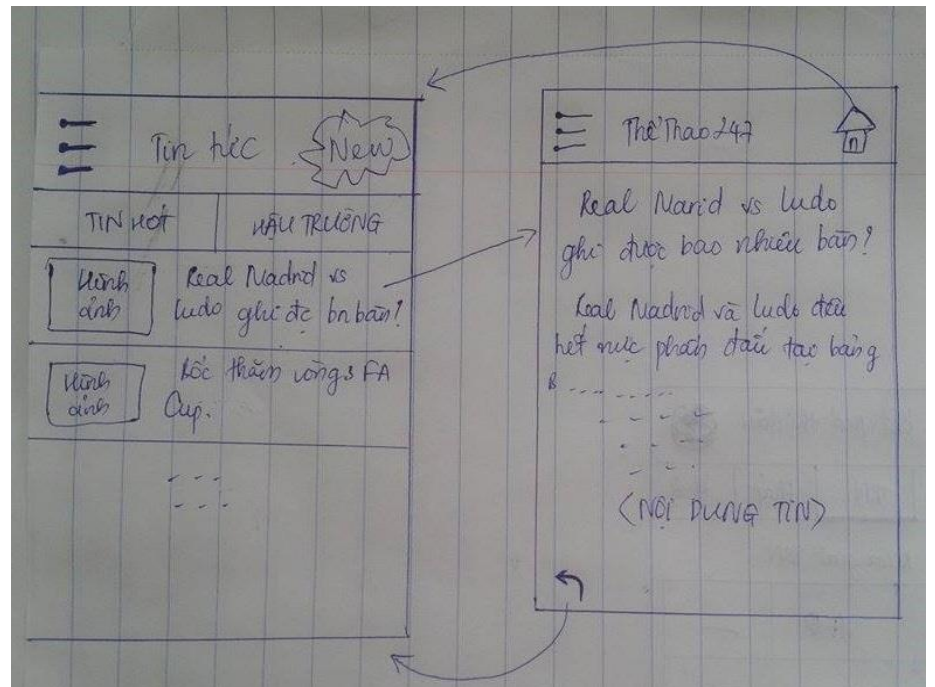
Tin tức
New

TIN HOT
HẬU TRƯỜNG

Hình ảnh
Real Nadrid vs ludo ghi đc bn bàn!

Hình ảnh
Bốc thăm vòng 3 FA Cup.

- - -
- - -

Thể Thao 247

Real Narid vs ludo ghi được bao nhiêu bàn?

Real Nadrid và ludo đều hết sức phấn đấu tạo bảng

(NỘI DUNG TIN)